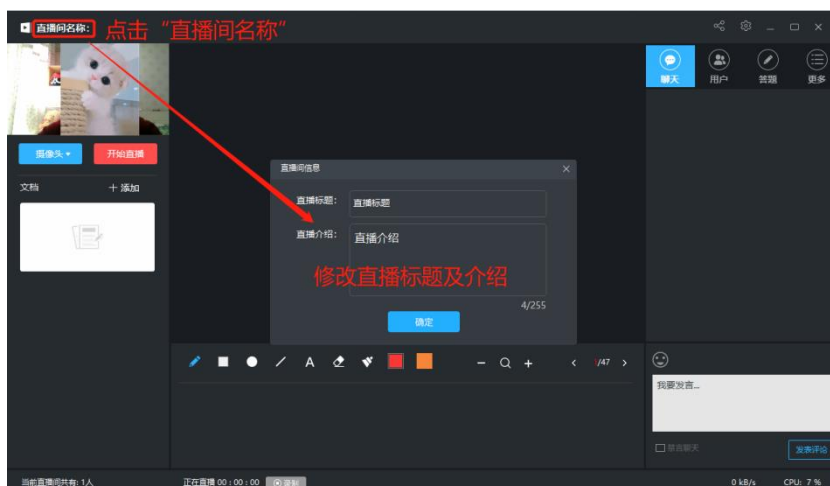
直播间名称: 点击“直播间名称”

摄像头 ▾ 开始直播

文档 + 添加

聊天 用户 答题 更多

直播间信息

直播标题: 直播标题

直播介绍: 直播介绍

修改直播标题及介绍

4/255

确定

− + < 1/47 >

我要发言...

禁言聊天 发表评论

当前直播间共有: 1人 正在直播 00 : 00 : 00 录制 0 kB/s CPU: 7 %